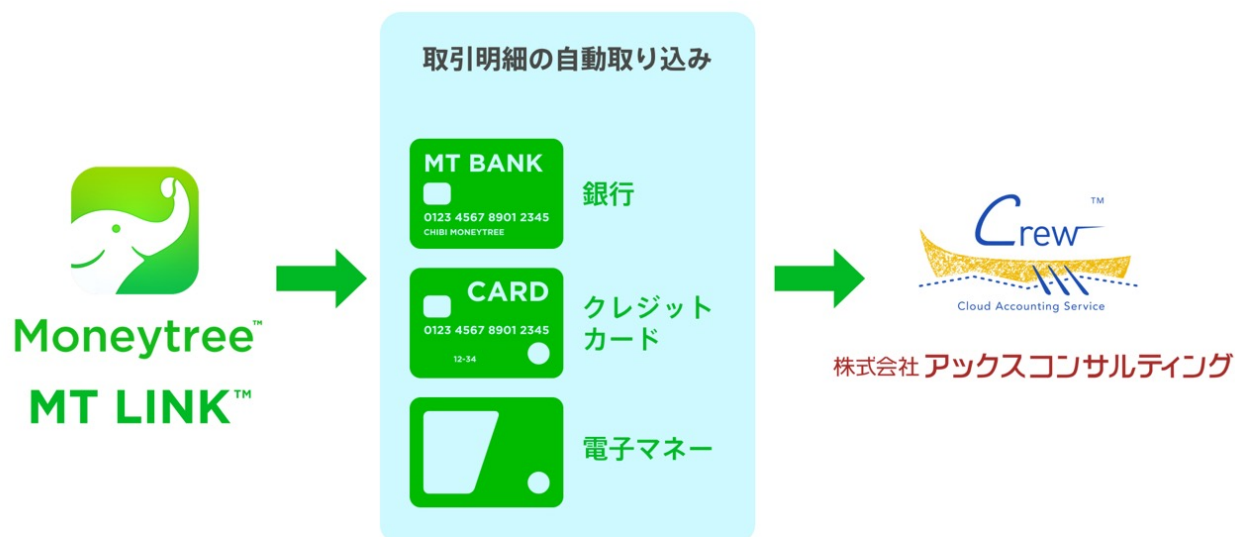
Moneytree™
MT LINK™

取引明細の自動取り込み

MT BANK
0123 4567 8901 2345
CHIBI MONEYTREE
銀行

CARD
0123 4567 8901 2345
12-34
クレジットカード

電子マネー

Crew™
Cloud Accounting Service

株式会社アックスコンサルティング